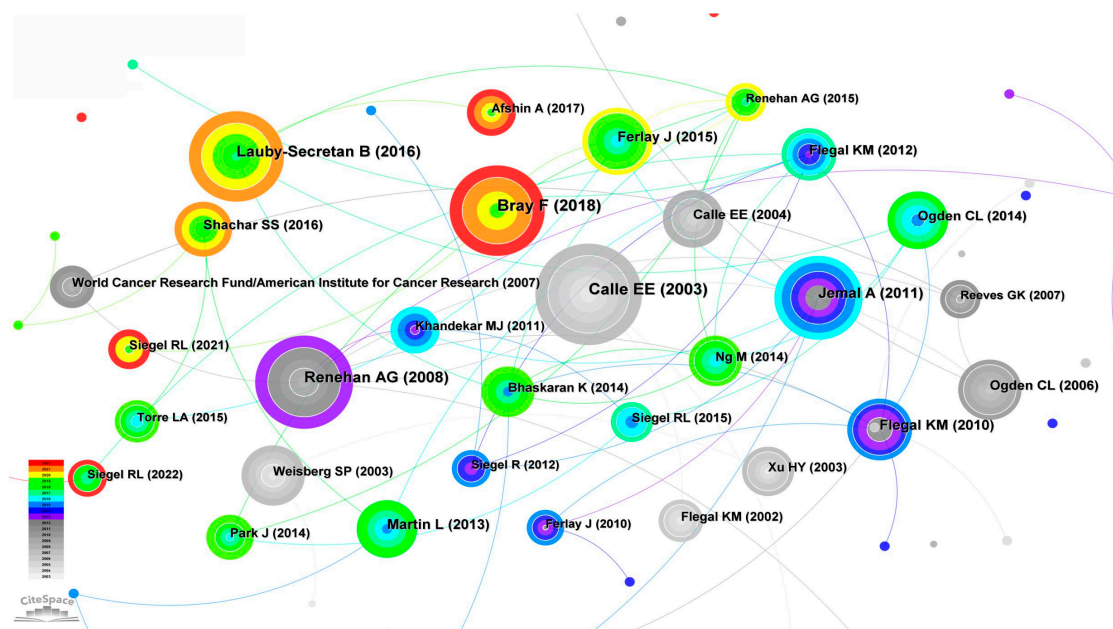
Afshin A (2017)
Renehan AG (2015)
Lauby-Secretan B (2016)
Ferlay J (2015)
Flegal KM (2012)
Bray F (2018)
Calle EE (2004)
Ogden CL (2014)
Shachar SS (2016)
World Cancer Research Fund/American Institute for Cancer Research (2007)
Calle EE (2003)
Jemal A (2011)
Reeves GK (2007)
Khandekar MJ (2011)
Siegel RL (2021)
Ng M (2014)
Renehan AG (2008)
Ogden CL (2006)
Bhaskaran K (2014)
Torre LA (2015)
Siegel RL (2015)
Flegal KM (2010)
Siegel RL (2022)
Weisberg SP (2003)
Siegel R (2012)
Xu HY (2003)
Flegal KM (2002)
Park J (2014)
Martin L (2013)
Ferlay J (2010)
CiteSpace